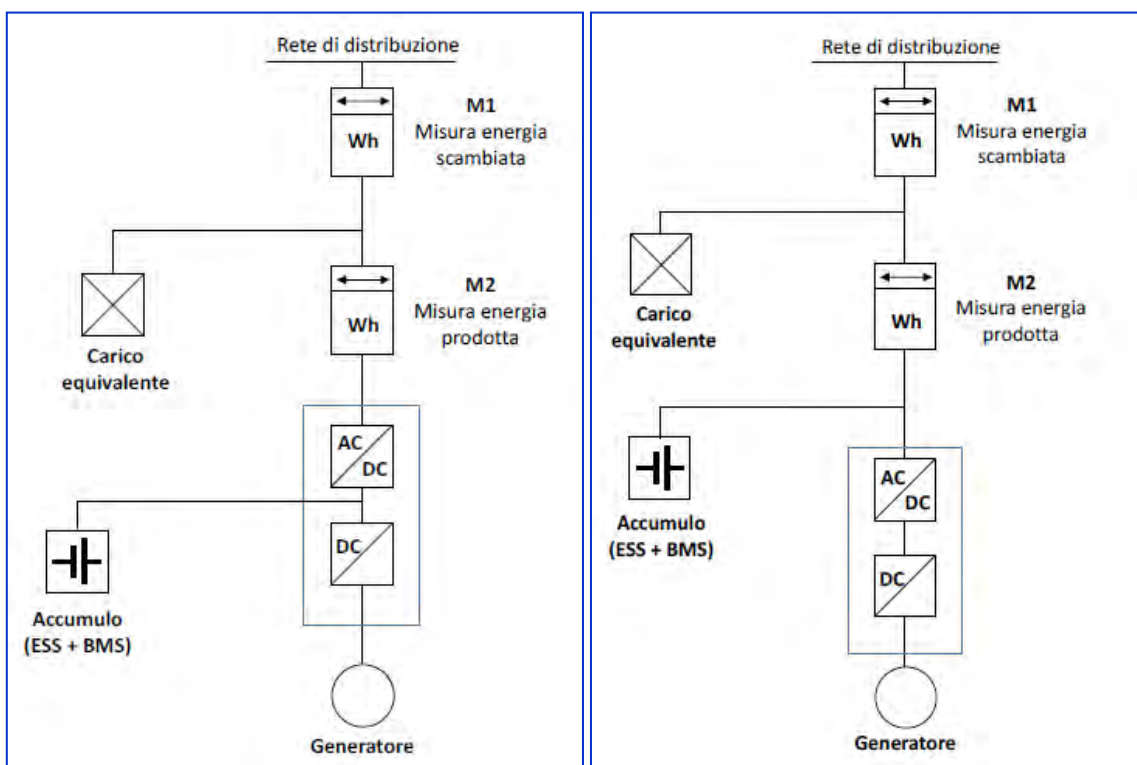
Rete di distribuzione

Wh

M1
Misura energia scambiata

Wh

M2
Misura energia prodotta

Carico equivalente

AC
DC

DC

Accumulo
(ESS + BMS)

Generatore

Rete di distribuzione

Wh

M1
Misura energia scambiata

Carico equivalente

Wh

M2
Misura energia prodotta

Accumulo
(ESS + BMS)

AC
DC

DC

Generatore